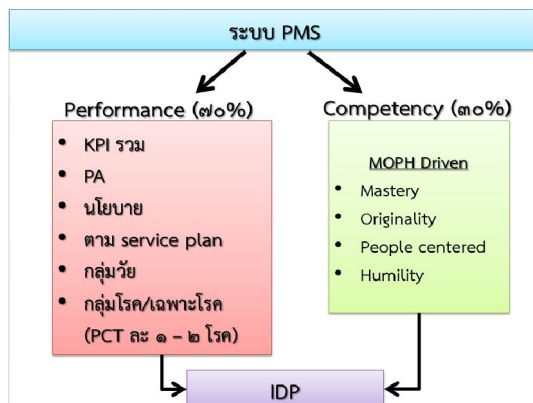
ระบบ PMS

Performance (๗๐%)

- KPI รวม
- PA
- นโยบาย
- ตาม service plan
- กลุ่มวัย
- กลุ่มโรค/เฉพาะโรค (PCT ละ ๑ – ๒ โรค)

Competency (๓๐%)

MOPH Driven

- Mastery
- Originality
- People centered
- Humility

IDP